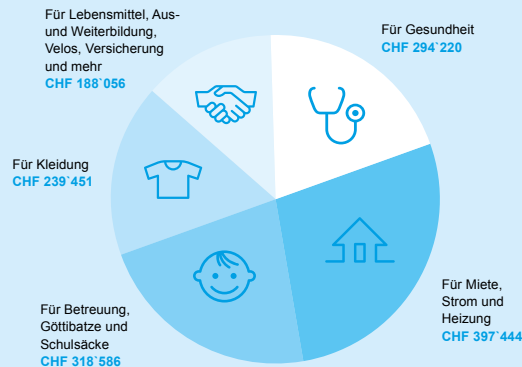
Für Lebensmittel, Aus- und Weiterbildung, Velos, Versicherung und mehr
CHF 188`056

Für Gesundheit
CHF 294`220

Für Kleidung
CHF 239`451

Für Miete, Strom und Heizung
CHF 397`444

Für Betreuung, Göttibatze und Schulsäcke
CHF 318`586